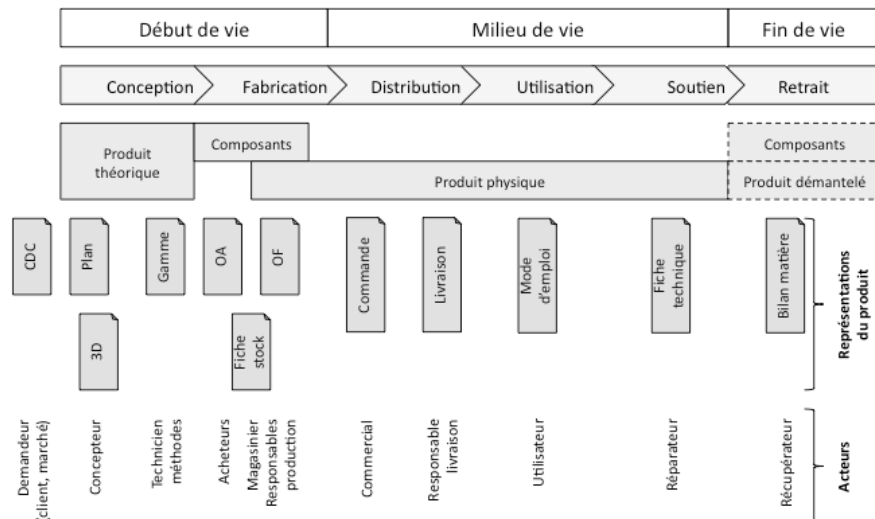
Début de vie | Milieu de vie | Fin de vie

Conception | Fabrication | Distribution | Utilisation | Soutien | Retrait

Produit théorique
Composants
Produit physique
Composants
Produit démantelé

CDC
Plan
3D
Gamme
OA
Fiche stock
OF
Commande
Livraison
Mode d'emploi
Fiche technique
Bilan matière

Représentations du produit

Demandeur (client, marché)
Concepteur
Technicien méthodes
Acheteurs
Magasinier
Responsables production
Commercial
Responsable livraison
Utilisateur
Réparateur
Récupérateur

Acteurs